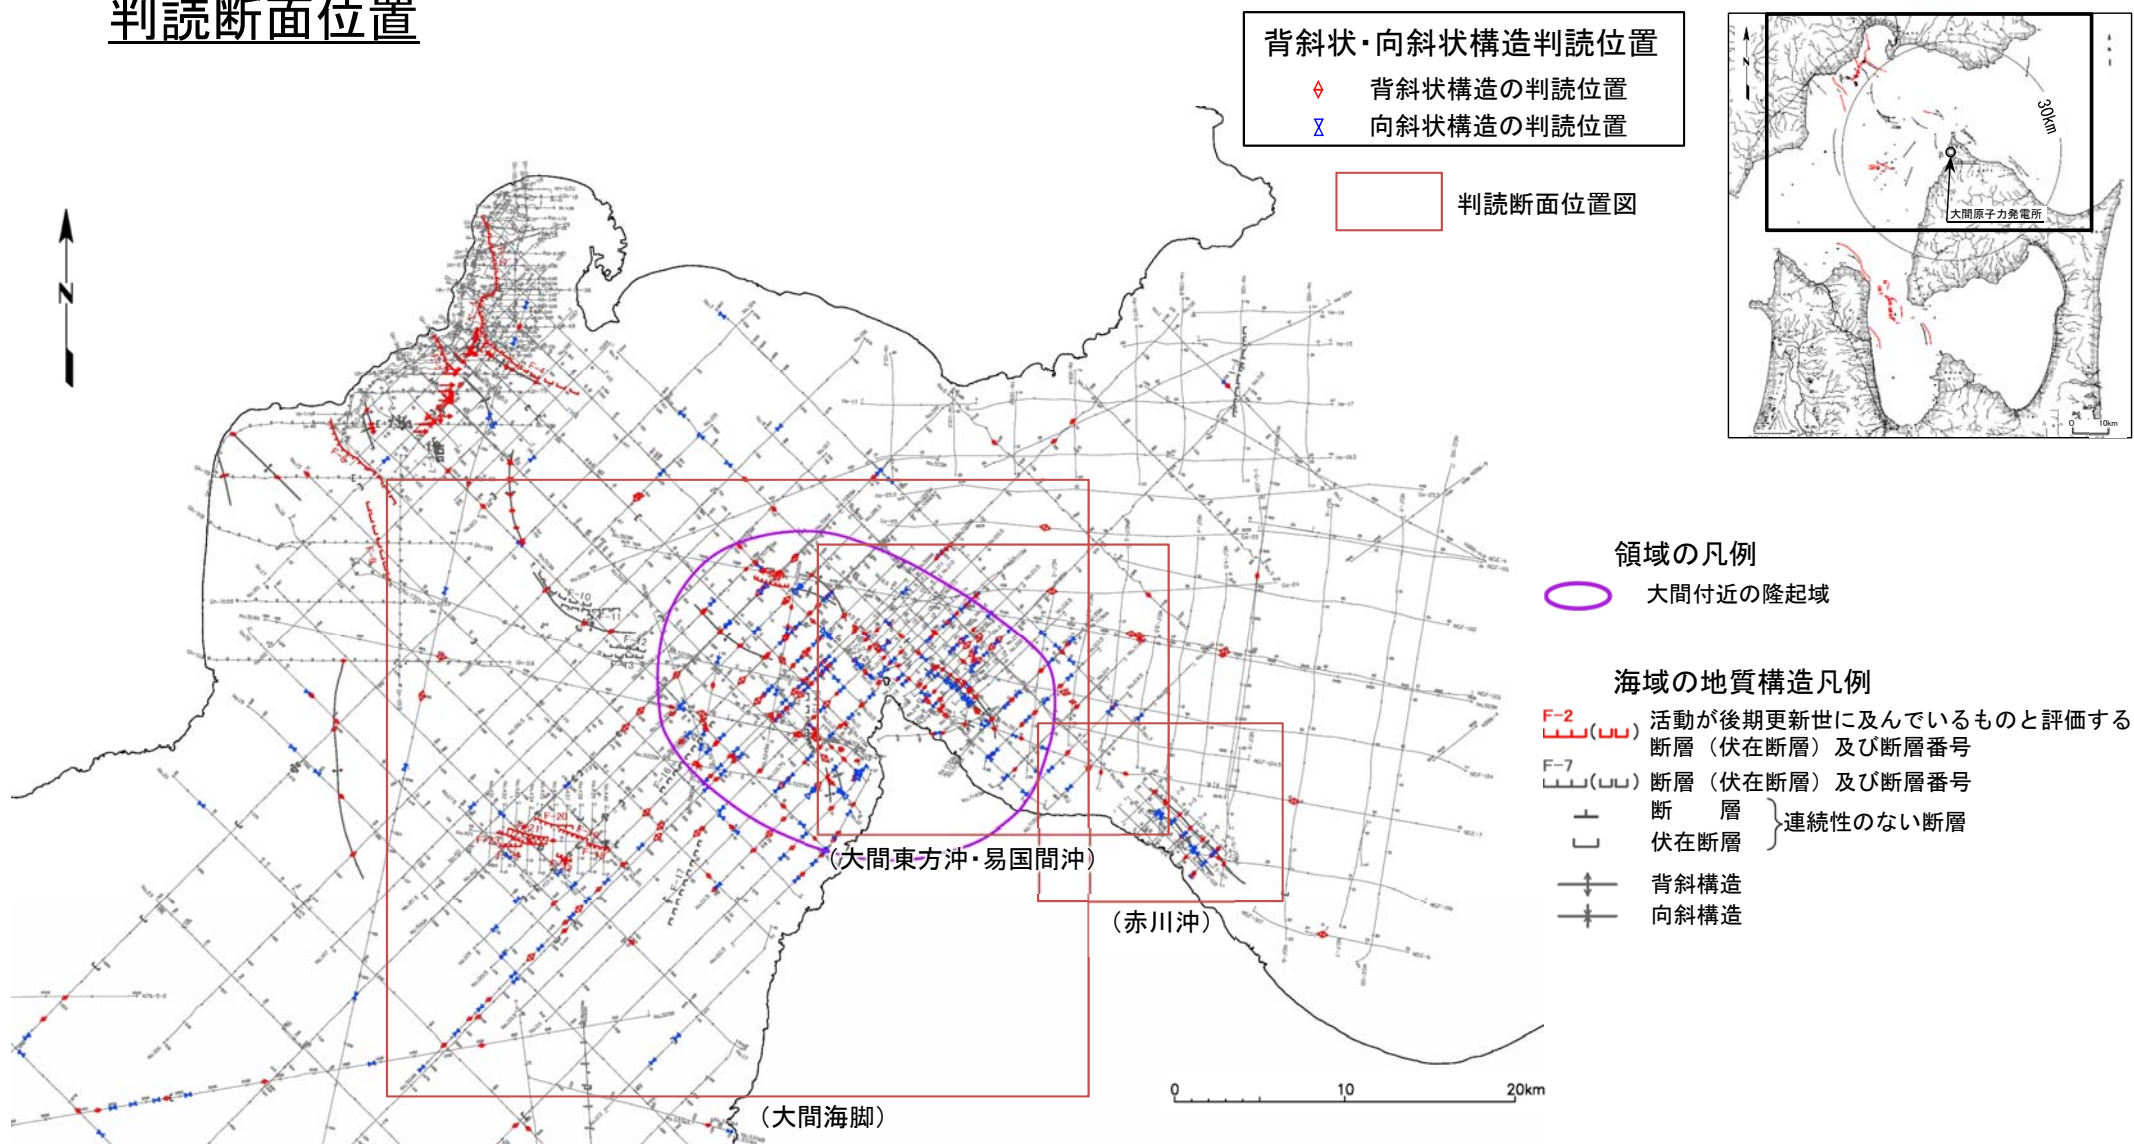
判読断面位置

背斜状・向斜状構造判読位置
背斜状構造の判読位置
向斜状構造の判読位置

判読断面位置図

N

30km

大間原子力発電所

0 10km

領域の凡例
大間付近の隆起域

海域の地質構造凡例
F-2 (⊔⊔) 活動が後期更新世に及んでいるものと評価する断層（伏在断層）及び断層番号
F-7 (⊔⊔) 断層（伏在断層）及び断層番号
断　層
伏在断層
連続性のない断層
背斜構造
向斜構造

F-10
F-2
F-20
F-17

（大間東方沖・易国間沖）
（赤川沖）
（大間海脚）

0 10 20km